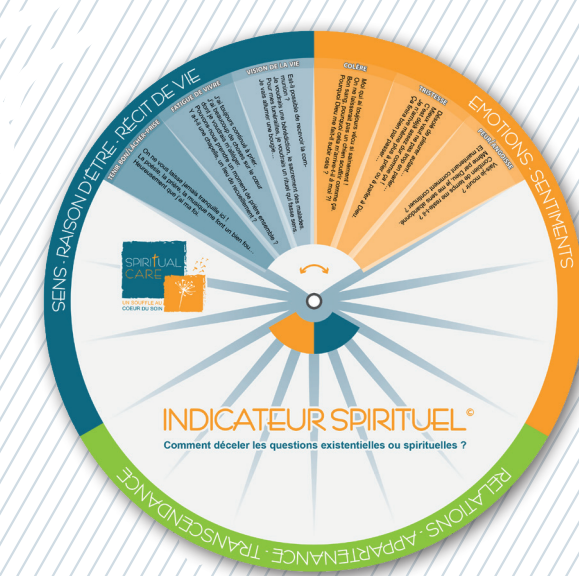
SENS · RAISON D'ÊTRE · RÉCIT DE VIE

EMOTIONS · SENTIMENTS

RELATIONS · APPARTENANCE · TRANSCENDANCE

VISION DE LA VIE

FATIGUE DE VIVRE

TENIR BON/LÂCHER PRISE

COLÈRE

TRISTESSE

PEUR/ANGOISSE

Est-il possible de recevoir la communion ?

Je voudrais une bénédiction, le sacrement des malades.

Pour moi l'important c'est ma famille, mon travail, qu'on ne laisse pas tomber...

Je vais décrocher une bougie...

J'ai toujours tenu le coup... Je n'ai plus envie de me battre, pour quoi faire ? Je n'y arrive plus, qu'est-ce que je dois faire ?

On ne vous laisse jamais tranquille ici ! Heureusement qu'il y a la foi.

Mais si le malheur sévit si lourdement... Ce n'est pas juste. Pourquoi Dieu me fait subir ça ? Pourquoi moi ?

On va arrêter de parler à Dieu. Si je meurs je ne serai plus rien. Je suis en colère contre Dieu.

Vais-je mourir ? Serai-je maintenant seul(e) ? Et maintenant, comment continuer ?

SPIRITUAL CARE

UN SOUFFLE AU CŒUR DU SOIN

INDICATEUR SPIRITUEL©

Comment déceler les questions existentielles ou spirituelles ?